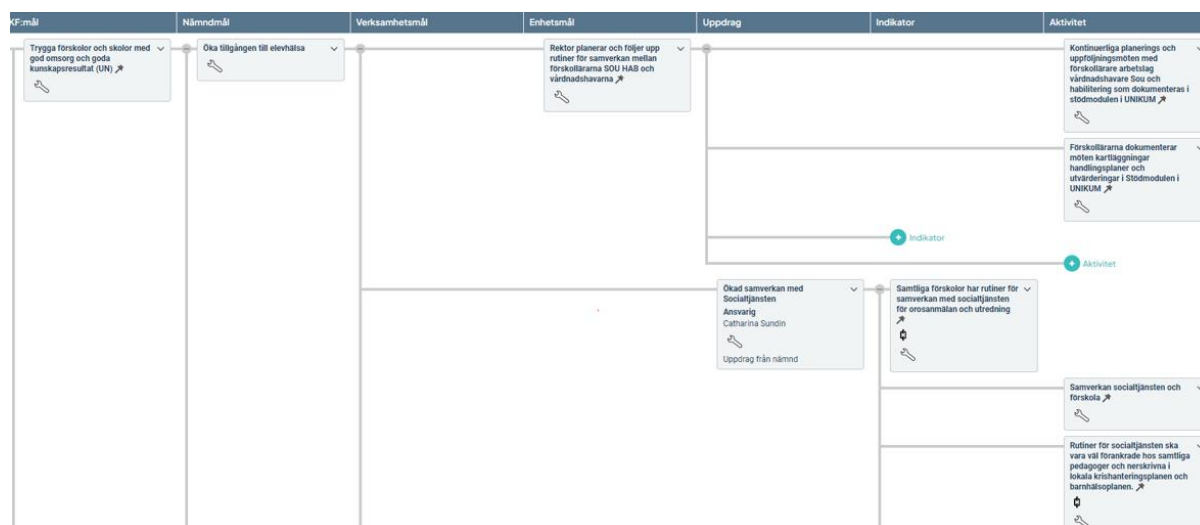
| KF:mål | Nämndmål | Verksamhetsmål | Enhetsmål | Uppdrag | Indikator | Aktivitet |
|---|---|---|---|---|---|---|

Trygga förskolor och skolor med god omsorg och goda kunskapsresultat (UN)

Öka tillgången till elevhälsa

Rektor planerar och följer upp rutiner för samverkan mellan förskollärarna SOU HAB och vårdnadshavarna

Kontinuerliga planerings och uppföljningsmöten med förskollärare arbetslag vårdnadshavare Sou och habilitering som dokumenteras i stödmodulen i UNIKUM

Förskollärarna dokumenterar möten kartläggningar handlingsplaner och utvärderingar i Stödmodulen i UNIKUM

Indikator

Aktivitet

Ökad samverkan med Socialtjänsten
Ansvarig
Catharina Sundin

Uppdrag från nämnd

Samtliga förskolor har rutiner för samverkan med socialtjänsten för orosanmälan och utredning

Samverkan socialtjänsten och förskola

Rutiner för socialtjänsten ska vara väl förankrade hos samtliga pedagoger och nerskrivna i lokala krishanteringsplanen och barnhälsoplanen.